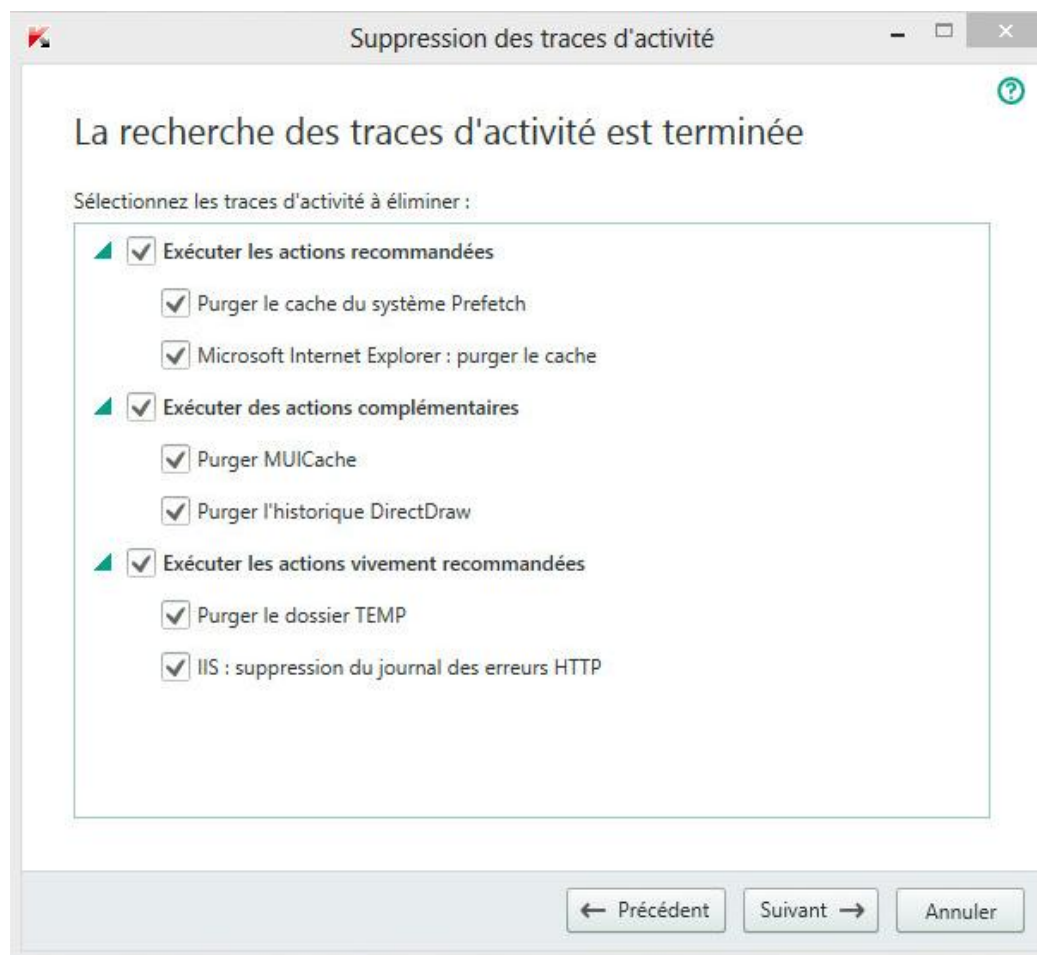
Suppression des traces d'activité

La recherche des traces d'activité est terminée

Sélectionnez les traces d'activité à éliminer :

Exécuter les actions recommandées

Purger le cache du système Prefetch

Microsoft Internet Explorer : purger le cache

Exécuter des actions complémentaires

Purger MUICache

Purger l'historique DirectDraw

Exécuter les actions vivement recommandées

Purger le dossier TEMP

IIS : suppression du journal des erreurs HTTP

← Précédent
Suivant →
Annuler